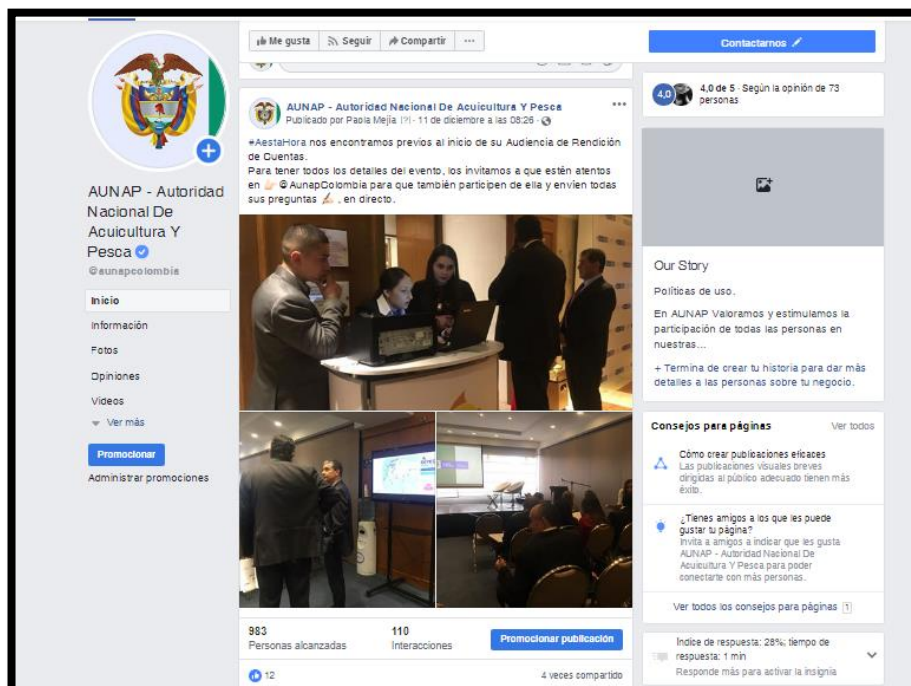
Me gusta   Seguir   Compartir   ···

Contactarnos

AUNAP - Autoridad Nacional De Acuicultura Y Pesca
@aunapcolombia

Inicio
Información
Fotos
Opiniones
Videos
Ver más

Promocionar
Administrar promociones

AUNAP - Autoridad Nacional De Acuicultura Y Pesca
Publicado por Paola Mejía [?] · 11 de diciembre a las 08:26 ·

#AestaHora nos encontramos previos al inicio de su Audiencia de Rendición de Cuentas.
Para tener todos los detalles del evento, los invitamos a que estén atentos en @AunapColombia para que también participen de ella y envíen todas sus preguntas , en directo.

983
Personas alcanzadas
110
Interacciones
Promocionar publicación

12
4 veces compartido

4,0
4,0 de 5 · Según la opinión de 73 personas

Our Story
Políticas de uso.
En AUNAP Valoramos y estimulamos la participación de todas las personas en nuestras...
+ Termina de crear tu historia para dar más detalles a las personas sobre tu negocio.

Consejos para páginas
Ver todos

Cómo crear publicaciones eficaces
Las publicaciones visuales breves dirigidas al público adecuado tienen más éxito.

¿Tienes amigos a los que les puede gustar tu página?
Invita a amigos a indicar que les gusta AUNAP - Autoridad Nacional De Acuicultura Y Pesca para poder conectarte con más personas.

Ver todos los consejos para páginas 1

Índice de respuesta: 28%; tiempo de respuesta: 1 min
Responde más para activar la insignia